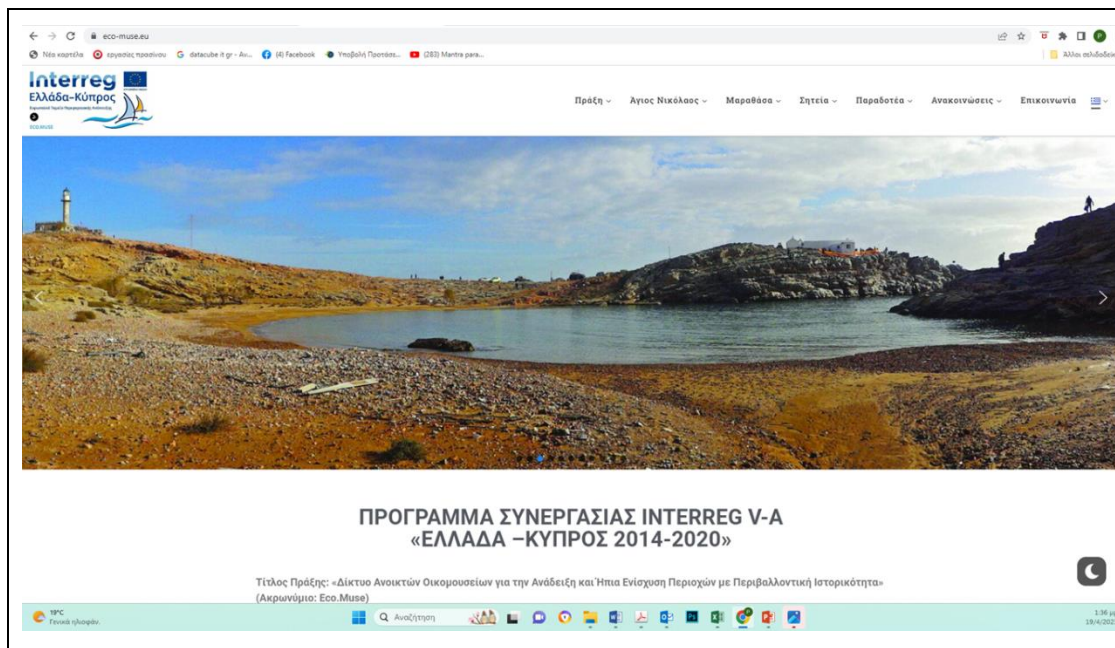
eco-muse.eu

Νέα καρτέλα | εργασίας πρασίνου | datacube it gr - Av... | (4) Facebook | Υποβολή Προτάσε... | (283) Mantra para...

Άλλοι σελιδοδείκ

Interreg
Ελλάδα-Κύπρος
ECO.MUSE

Πράξη | Άγιος Νικόλαος | Μαραθάσα | Σητεία | Παραδοτέα | Ανακοινώσεις | Επικοινωνία

ΠΡΟΓΡΑΜΜΑ ΣΥΝΕΡΓΑΣΙΑΣ INTERREG V-A «ΕΛΛΑΔΑ –ΚΥΠΡΟΣ 2014-2020»

Τίτλος Πράξης: «Δίκτυο Ανοικτών Οικομουσείων για την Ανάδειξη και Ήπια Ενίσχυση Περιοχών με Περιβαλλοντική Ιστορικότητα» (Ακρωνύμιο: Eco.Muse)

19°C
Γενικά ηλιοφάν.

Αναζήτηση

1:36 μ
19/4/202